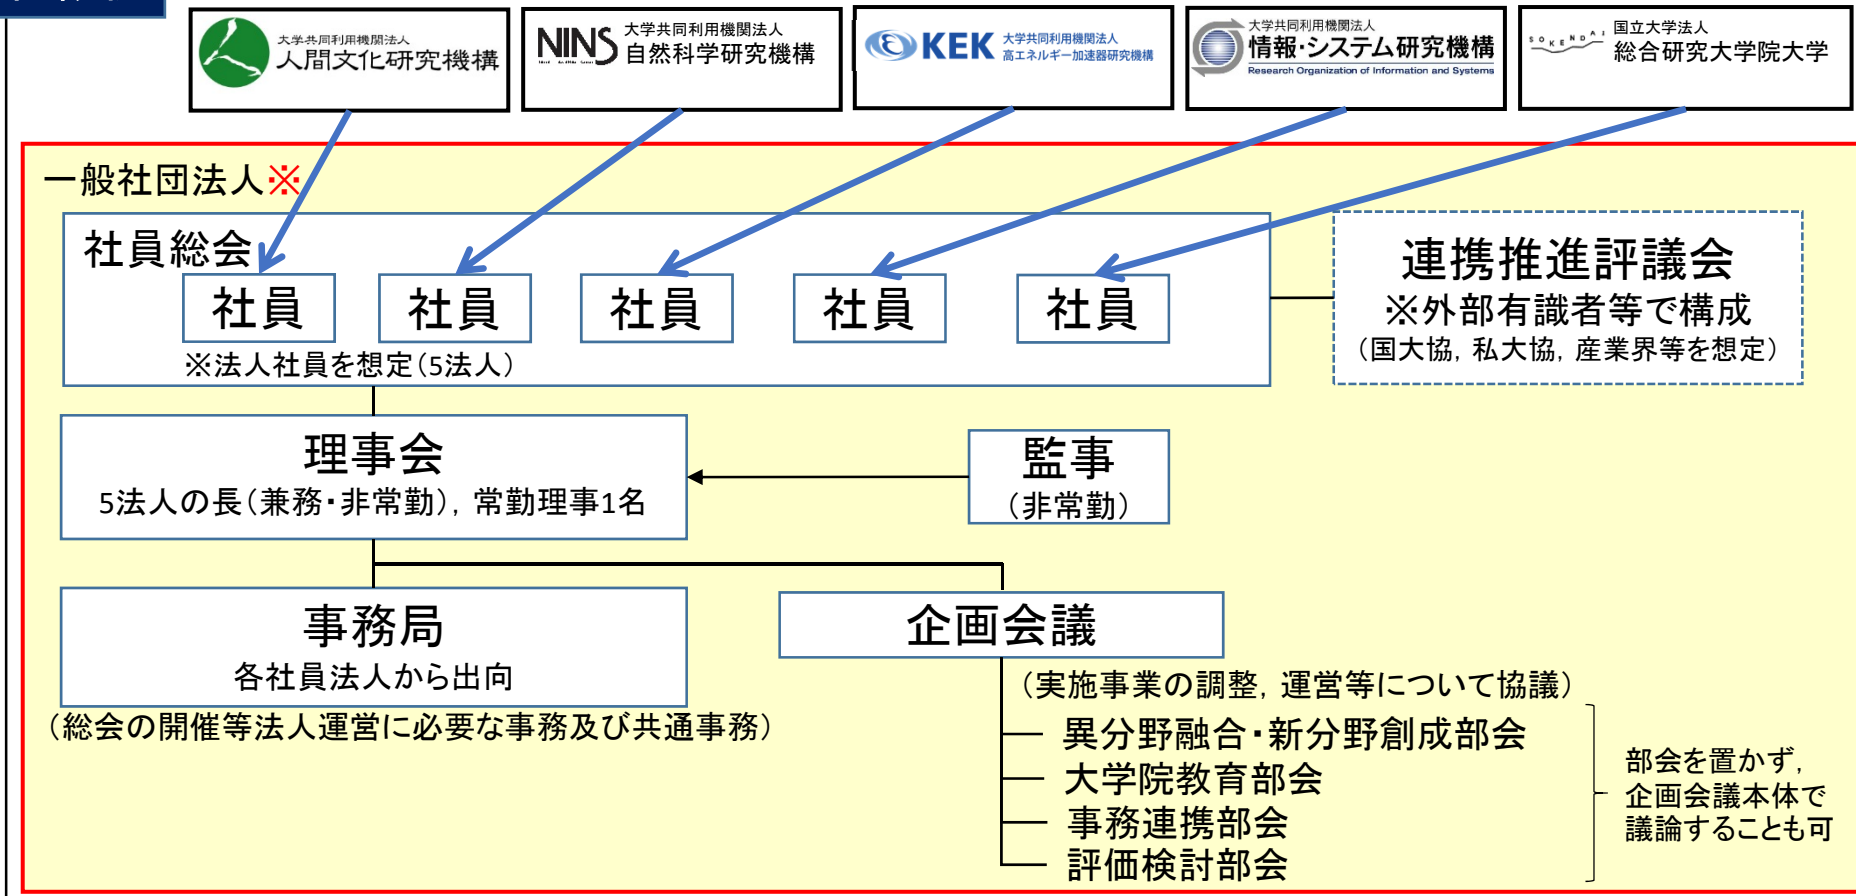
大学共同利用機関法人
人間文化研究機構

NINS 大学共同利用機関法人
自然科学研究機構

KEK 大学共同利用機関法人
高エネルギー加速器研究機構

大学共同利用機関法人
情報・システム研究機構
Research Organization of Information and Systems

SOKENDAI 国立大学法人
総合研究大学院大学

一般社団法人※

社員総会

社員 社員 社員 社員 社員

※法人社員を想定（5法人）

連携推進評議会
※外部有識者等で構成
（国大協，私大協，産業界等を想定）

理事会
5法人の長（兼務・非常勤），常勤理事1名

監事
（非常勤）

事務局
各社員法人から出向
（総会の開催等法人運営に必要な事務及び共通事務）

企画会議
（実施事業の調整，運営等について協議）

異分野融合・新分野創成部会
大学院教育部会
事務連携部会
評価検討部会

部会を置かず，企画会議本体で議論することも可